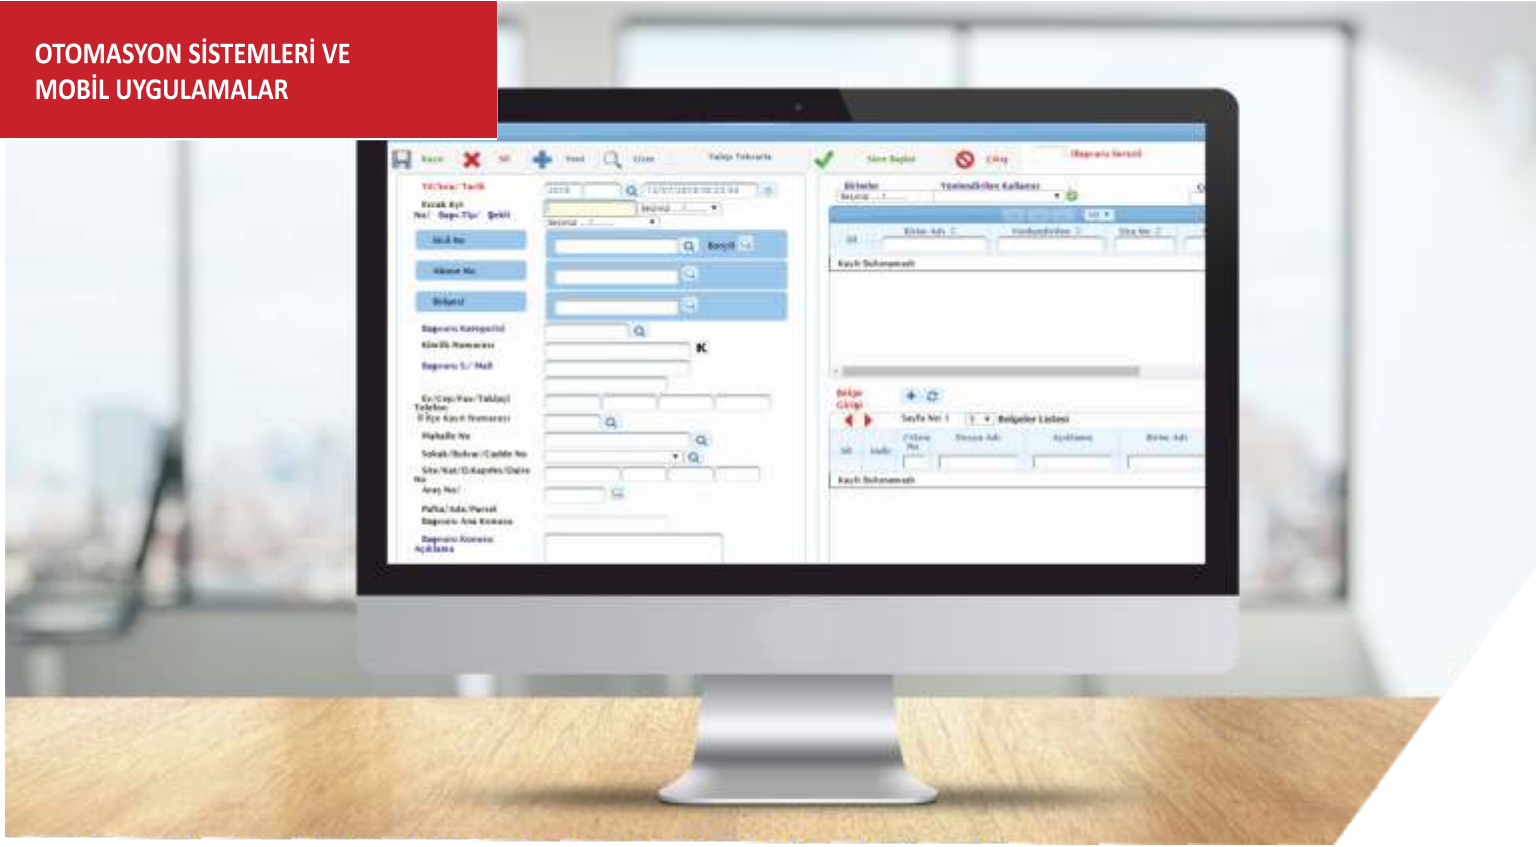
OTOMASYON SİSTEMLERİ VE MOBİL UYGULAMALAR

Kaydet Sil Yeni Listele Talep Tekrarla Süre Başlat Çıkış Başvuru Seçimi

Yıl/Sıra/Tarih 2019
Evrak Ayrı No/ Başv.Tipi/ Şekli Seçiniz
Sicil No Borçlu
Abone No
Bölgesi
Başvuru Kategorisi
Kimlik Numarası
Başvuru S./ Mali
Ev/Cep/Fax/Telefon
İl İlçe Kayıt Numarası
Mahalle No
Sokak/Bulvar/Cadde No
Site/Kat/D.Kapı/No/Daire No
Araç No/
Pafta/Ada/Parsel
Başvuru Ana Konusu
Başvuru Konusu
Açıklama

Birimler Yönlendirilen Kullanıcı
Seçiniz
Sil Birim Adı Yönlendirilen Sıra No
Kayıt Bulunamadı

Belge Girişi
Sayfa No: 1 Belgeler Listesi
Sil İndir Cilt No Dosya Adı Açıklama Birim Adı
Kayıt Bulunamadı